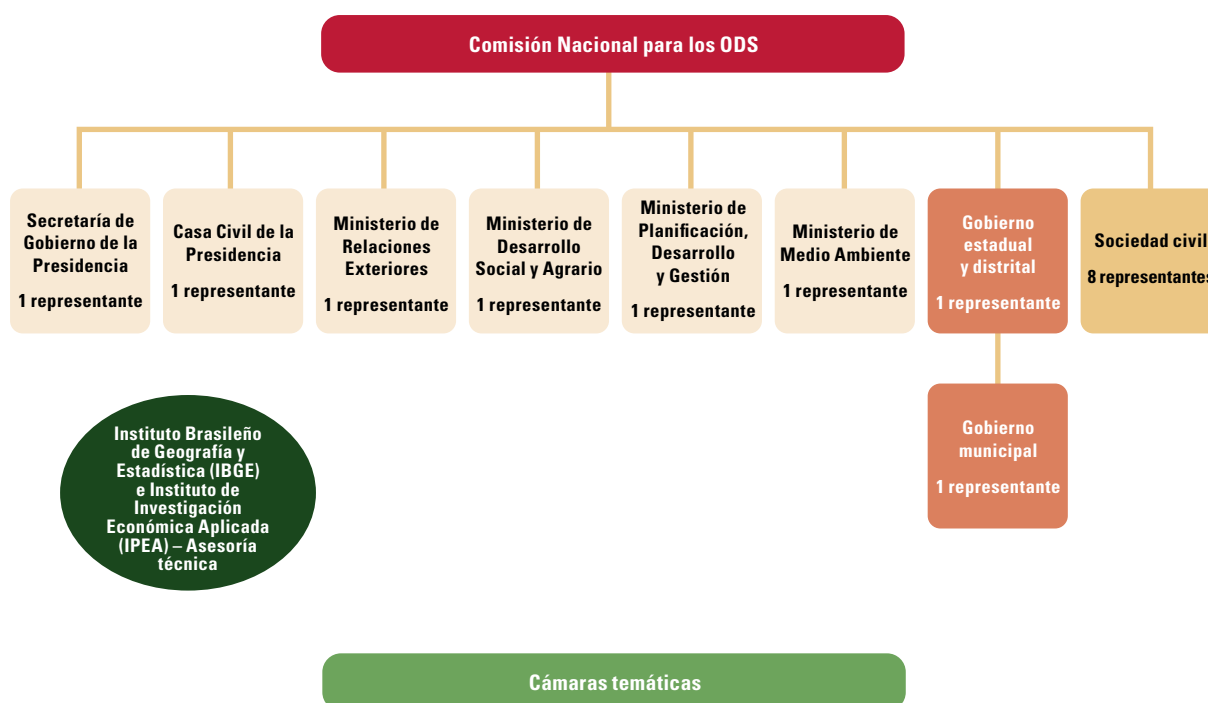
Comisión Nacional para los ODS

Secretaría de Gobierno de la Presidencia

1 representante

Casa Civil de la Presidencia

1 representante

Ministerio de Relaciones Exteriores

1 representante

Ministerio de Desarrollo Social y Agrario

1 representante

Ministerio de Planificación, Desarrollo y Gestión

1 representante

Ministerio de Medio Ambiente

1 representante

Gobierno estadual y distrital

1 representante

Sociedad civil

8 representantes

Gobierno municipal

1 representante

Instituto Brasileño de Geografía y Estadística (IBGE) e Instituto de Investigación Económica Aplicada (IPEA) – Asesoría técnica

Cámaras temáticas